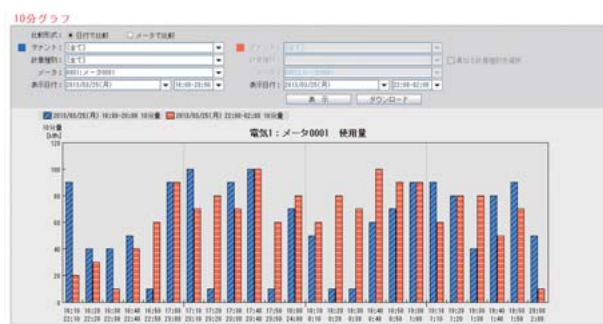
10分グラフ

比較形式： ● 日付で比較 ○ メータで比較

テナント： 全て
計量種別： 全て
メータ： 0001:メータ0001
表示日付： 2015/05/25(月) 18:00~20:50

テナント： 全て
計量種別：
メータ：
表示日付： 2015/05/25(月) 22:00~02:00

異なる計量種別を選択

表示
ダウンロード

2015/05/25(月) 18:00~20:50 10分量
2015/05/25(月) 22:00~02:00 10分量

10分量 [kWh]

電気1：メータ0001 使用量

120
100
80
60
40
20
0

18:10 22:10
18:20 22:20
18:30 22:30
18:40 22:40
18:50 22:50
17:00 23:00
17:10 23:10
17:20 23:20
17:30 23:30
17:40 23:40
17:50 23:50
18:00 24:00
18:10 0:10
18:20 0:20
18:30 0:30
18:40 0:40
18:50 0:50
19:00 1:00
19:10 1:10
19:20 1:20
19:30 1:30
19:40 1:40
19:50 1:50
20:00 2:00